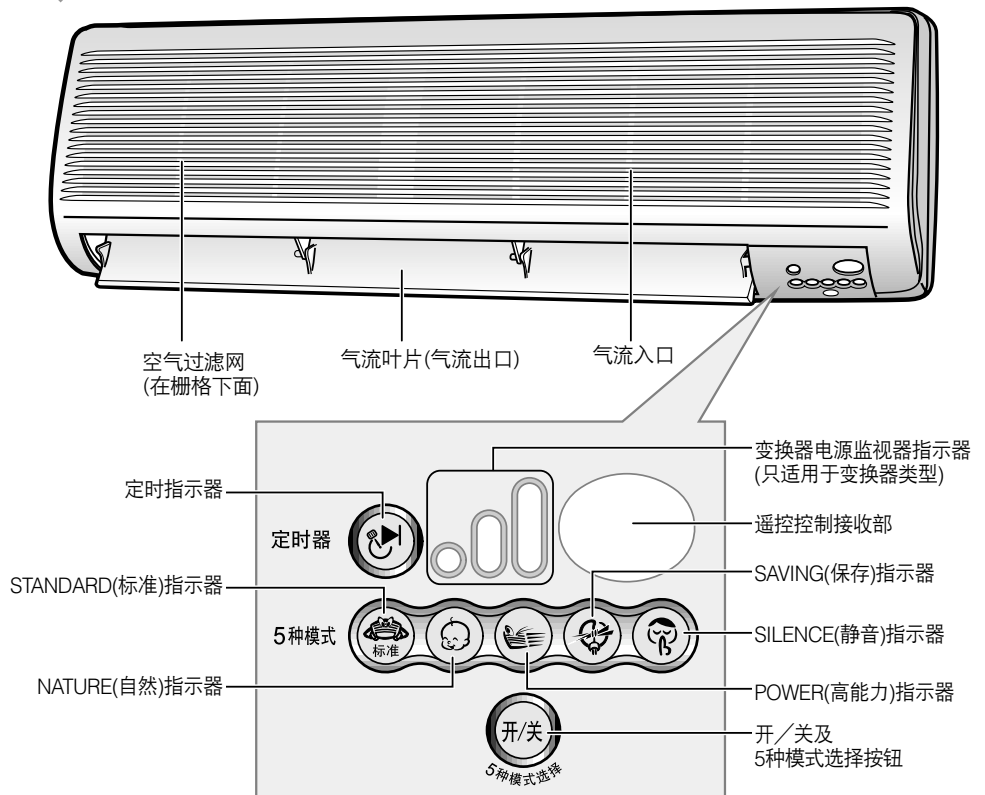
空气过滤网
(在栅格下面)

气流叶片(气流出口)

气流入口

变换器电源监视器指示器
(只适用于变换器类型)

定时指示器

定时器

遥控控制接收部

STANDARD(标准)指示器

SAVING(保存)指示器

5种模式

标准

SILENCE(静音)指示器

NATURE(自然)指示器

POWER(高能力)指示器

开/关

5种模式选择

开/关及
5种模式选择按钮